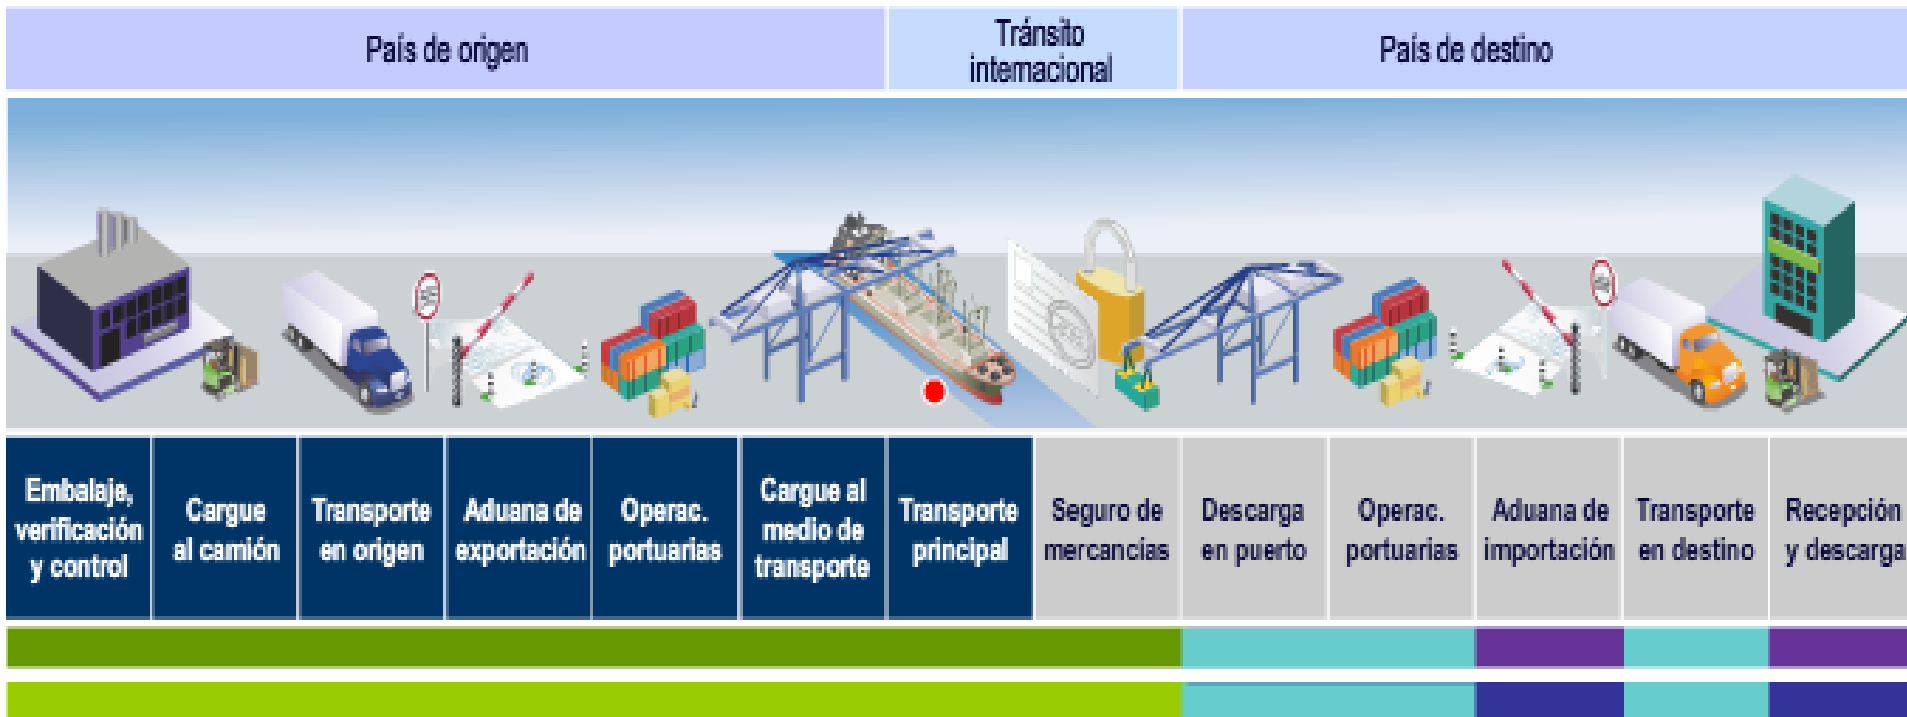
| País de origen | Tránsito internacional | País de destino |
|---|---|---|

| Embalaje, verificación y control | Cargue al camión | Transporte en origen | Aduana de exportación | Operac. portuarias | Cargue al medio de transporte | Transporte principal | Seguro de mercancías | Descarga en puerto | Operac. portuarias | Aduana de importación | Transporte en destino | Recepción y descarga |
|---|---|---|---|---|---|---|---|---|---|---|---|---|